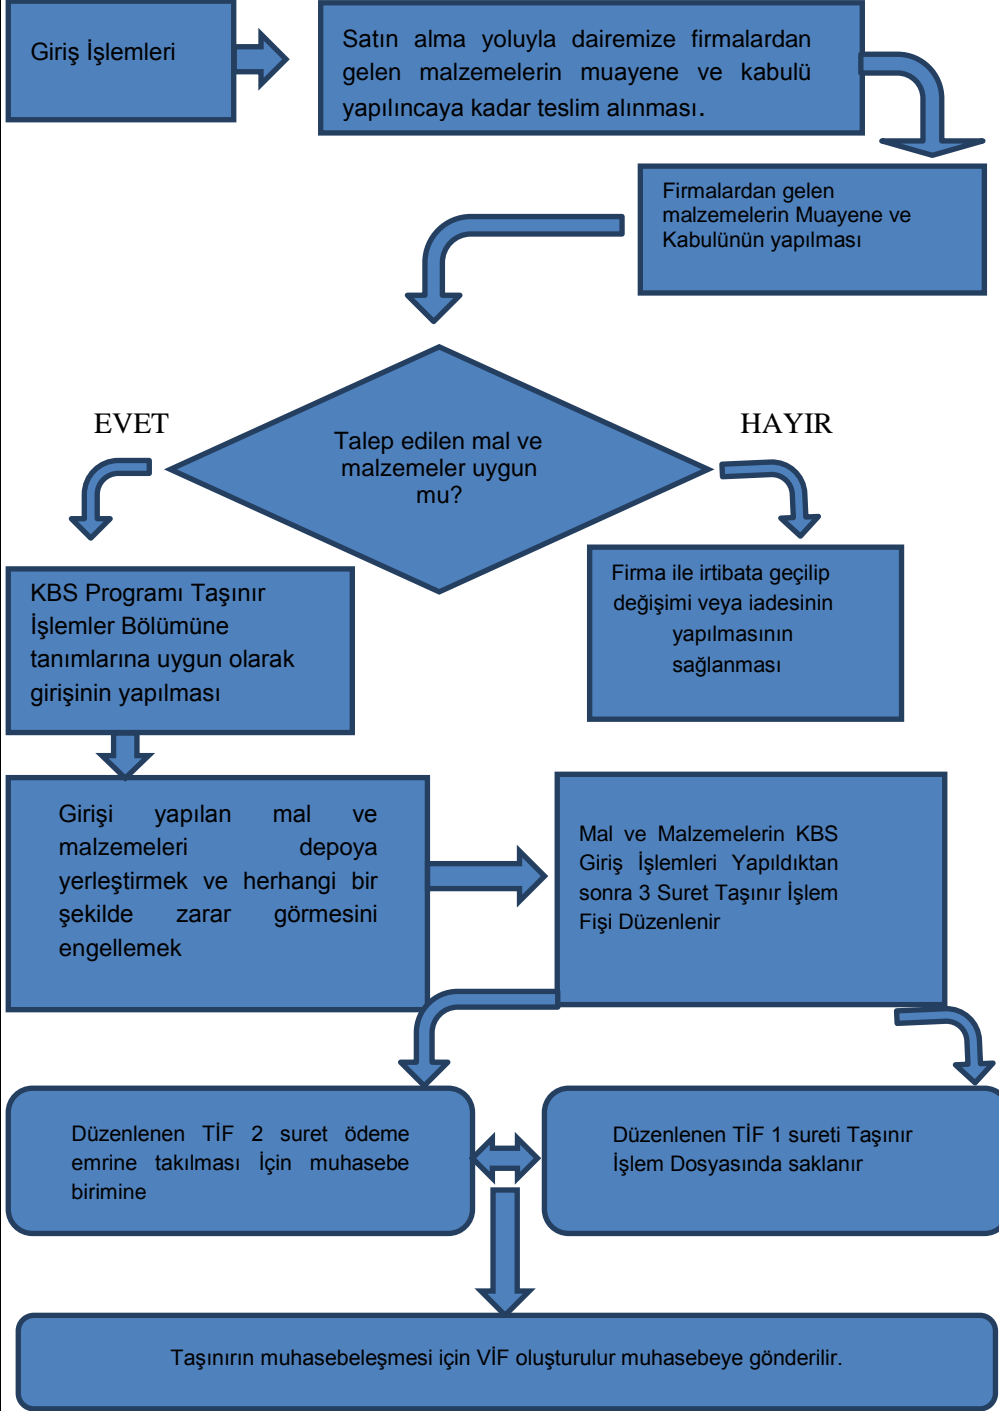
Giriş İşlemleri

Satın alma yoluyla dairemize firmalardan gelen malzemelerin muayene ve kabulü yapılıncaya kadar teslim alınması.

Firmalardan gelen malzemelerin Muayene ve Kabulünün yapılması

EVET

Talep edilen mal ve malzemeler uygun mu?

HAYIR

KBS Programı Taşınır İşlemler Bölümüne tanımlarına uygun olarak girişinin yapılması

Firma ile irtibata geçilip değişimi veya iadesinin yapılmasının sağlanması

Girişi yapılan mal ve malzemeleri depoya yerleştirmek ve herhangi bir şekilde zarar görmesini engellemek

Mal ve Malzemelerin KBS Giriş İşlemleri Yapıldıktan sonra 3 Suret Taşınır İşlem Fişi Düzenlenir

Düzenlenen TİF 2 suret ödeme emrine takılması İçin muhasebe birimine

Düzenlenen TİF 1 sureti Taşınır İşlem Dosyasında saklanır

Taşınırın muhasebeleşmesi için VİF oluşturulur muhasebeye gönderilir.